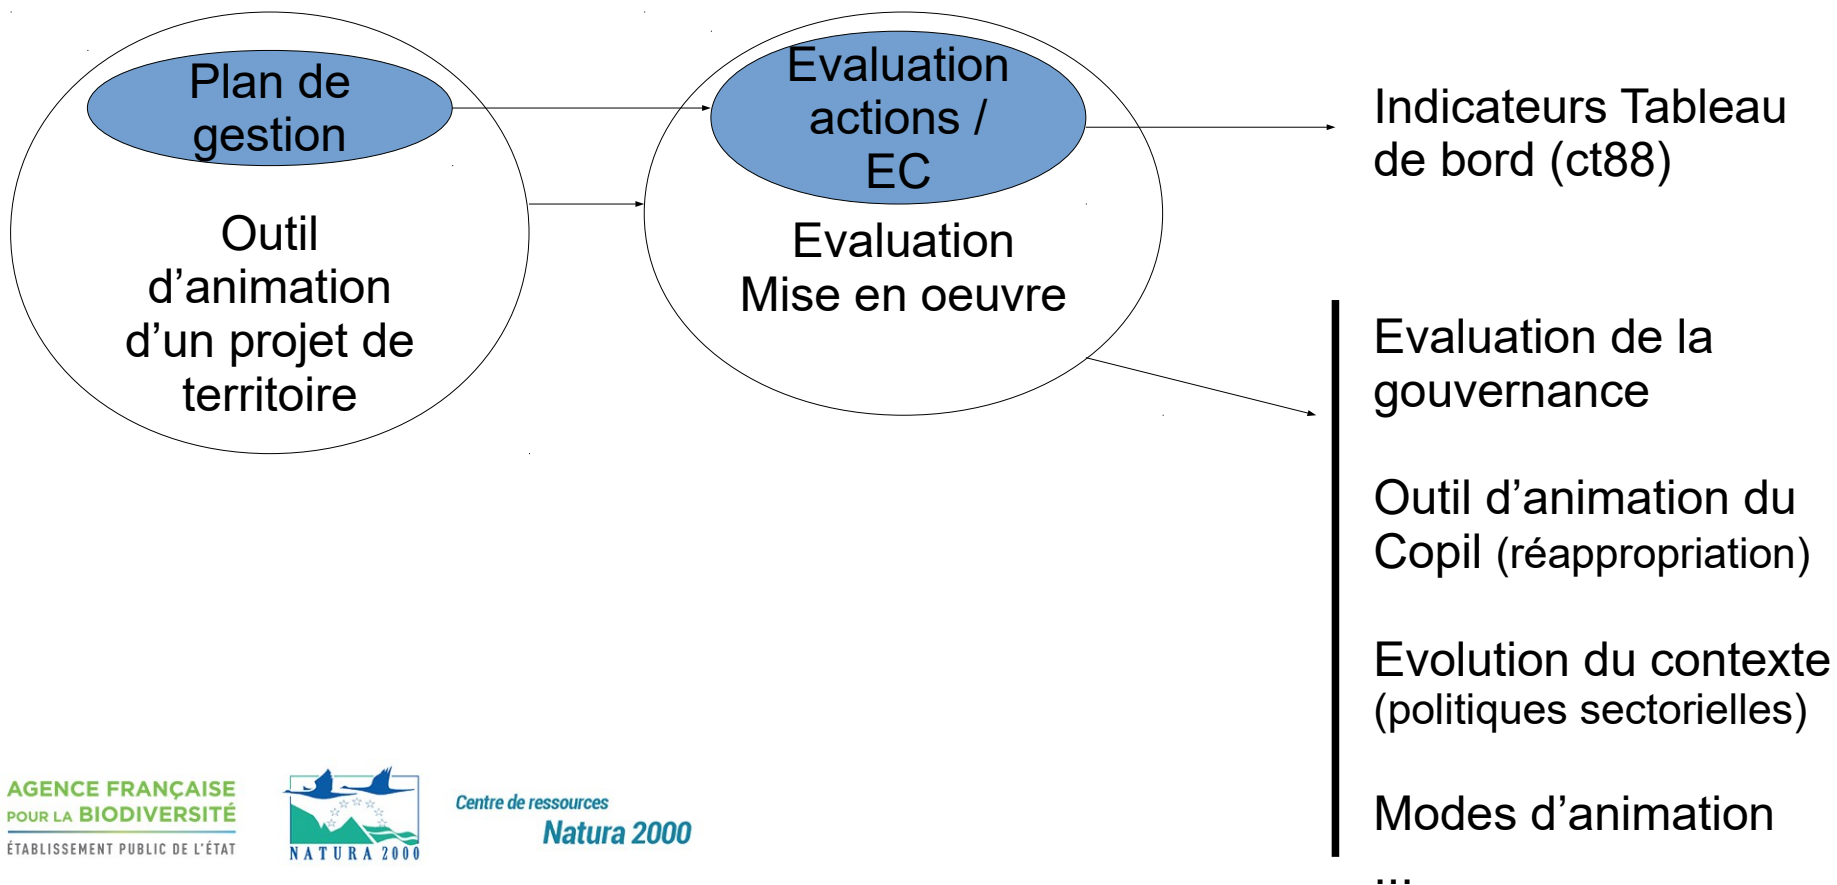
Plan de gestion

Outil d’animation d’un projet de territoire

Evaluation actions / EC

Evaluation Mise en oeuvre

Indicateurs Tableau de bord (ct88)

Evaluation de la gouvernance

Outil d’animation du Copil (réappropriation)

Evolution du contexte (politiques sectorielles)

Modes d’animation

...

AGENCE FRANÇAISE POUR LA BIODIVERSITÉ
ÉTABLISSEMENT PUBLIC DE L’ÉTAT

NATURA 2000

Centre de ressources Natura 2000